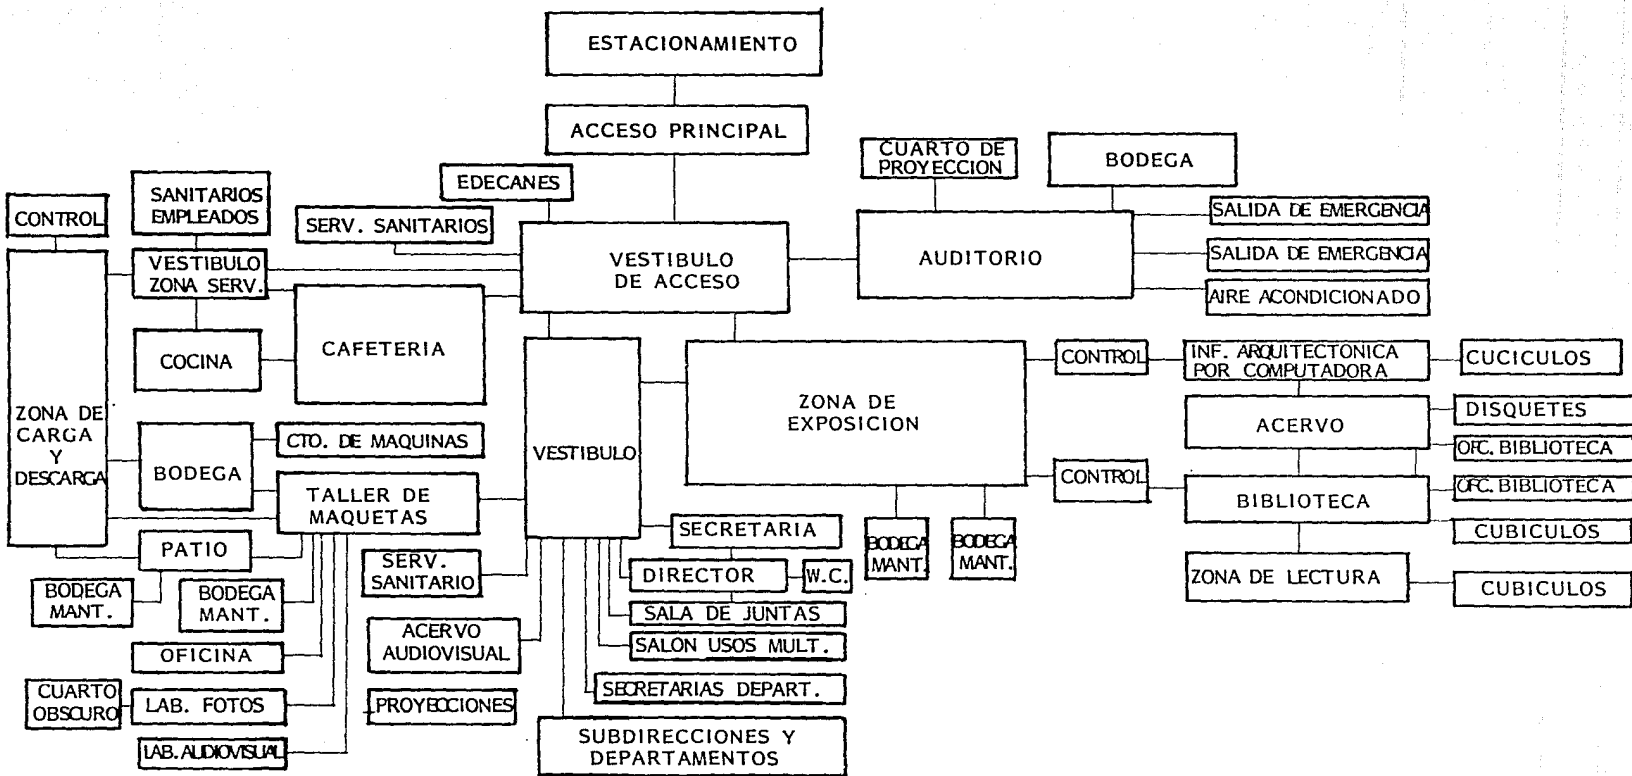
ESTACIONAMIENTO

ACCESO PRINCIPAL

CUARTO DE PROYECCION

BODEGA

EDECANES

SANITARIOS EMPLEADOS

CONTROL

SERV. SANITARIOS

SALIDA DE EMERGENCIA

VESTIBULO ZONA SERV.

VESTIBULO DE ACCESO

AUDITORIO

SALIDA DE EMERGENCIA

AIRE ACONDICIONADO

CAFETERIA

COCINA

CONTROL

INF. ARQUITECTONICA POR COMPUTADORA

CUCICULOS

ZONA DE CARGA Y DESCARGA

ZONA DE EXPOSICION

ACERVO

DISQUETES

OFC. BIBLIOTECA

BODEGA

CTO. DE MAQUINAS

VESTIBULO

CONTROL

BIBLIOTECA

OFC. BIBLIOTECA

TALLER DE MAQUETAS

SECRETARIA

BODEGA MANT.

BODEGA MANT.

CUBICULOS

PATIO

ZONA DE LECTURA

CUBICULOS

SERV. SANITARIO

DIRECTOR

W.C.

BODEGA MANT.

BODEGA MANT.

SALA DE JUNTAS

ACERVO AUDIOVISUAL

SALON USOS MULT.

OFICINA

CUARTO OBSCURO

LAB. FOTOS

PROYECCIONES

SECRETARIAS DEPART.

LAB. AUDIOVISUAL

SUBDIRECCIONES Y DEPARTAMENTOS